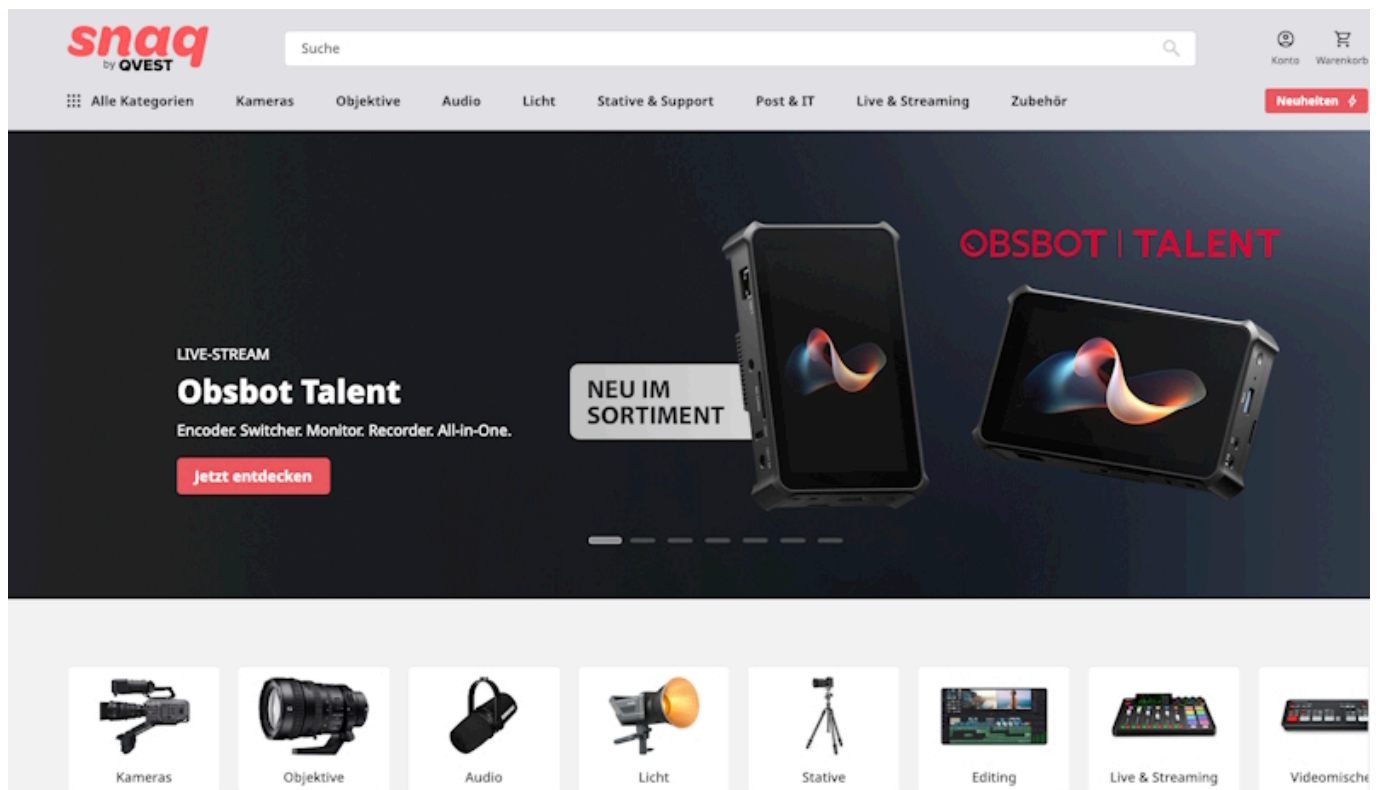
snaq by QVEST

Suche

Konto Warenkorb

Alle Kategorien Kameras Objektive Audio Licht Stative & Support Post & IT Live & Streaming Zubehör

Neuheiten

OBSBOT | TALENT

LIVE-STREAM

Obsbot Talent

Encoder. Switcher. Monitor. Recorder. All-in-One.

Jetzt entdecken

NEU IM SORTIMENT

Kameras

Objektive

Audio

Licht

Stative

Editing

Live & Streaming

Videomische